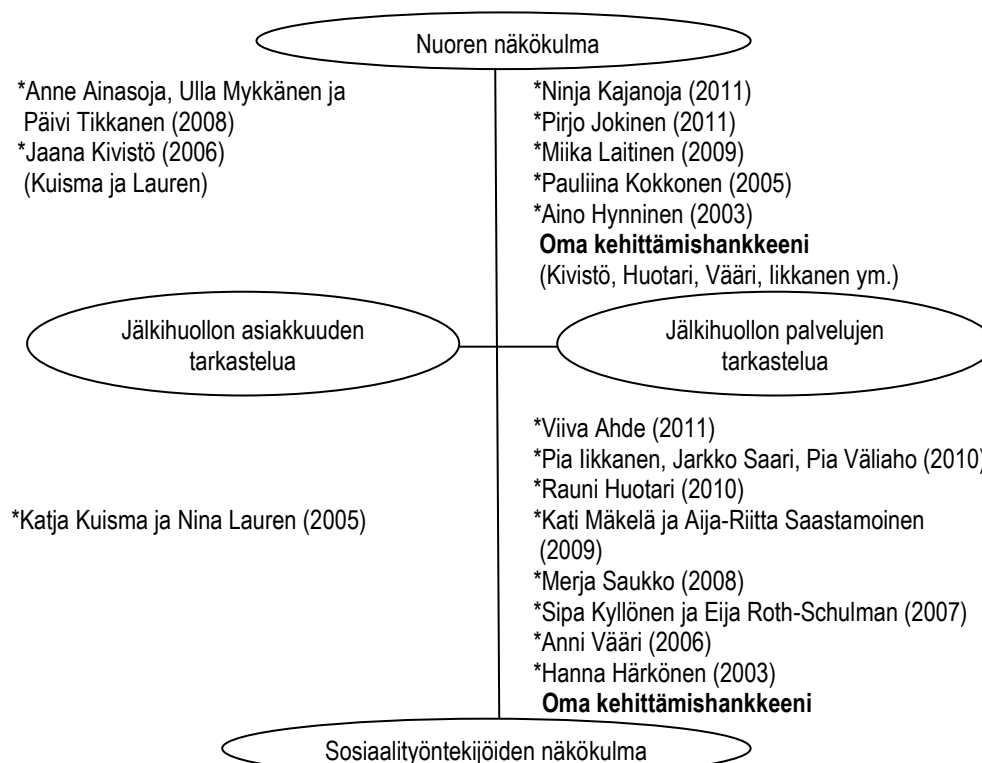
Nuoren näkökulma

*Anne Ainasoja, Ulla Mykkänen ja Päivi Tikkanen (2008)
*Jaana Kivistö (2006)
(Kuisma ja Lauren)

*Ninja Kajanoja (2011)
*Pirjo Jokinen (2011)
*Miika Laitinen (2009)
*Pauliina Kokkonen (2005)
*Aino Hynninen (2003)
**Oma kehittämishankkeeni**
(Kivistö, Huotari, Vääri, Iikkanen ym.)

Jälkihuollon asiakkuuden tarkastelua

Jälkihuollon palvelujen tarkastelua

*Katja Kuisma ja Nina Lauren (2005)

*Viiva Ahde (2011)
*Pia Iikkanen, Jarkko Saari, Pia Väliaho (2010)
*Rauni Huotari (2010)
*Kati Mäkelä ja Aija-Riitta Saastamoinen (2009)
*Merja Saukko (2008)
*Sipa Kyllönen ja Eija Roth-Schulman (2007)
*Anni Vääri (2006)
*Hanna Härkönen (2003)
**Oma kehittämishankkeeni**

Sosiaalityöntekijöiden näkökulma